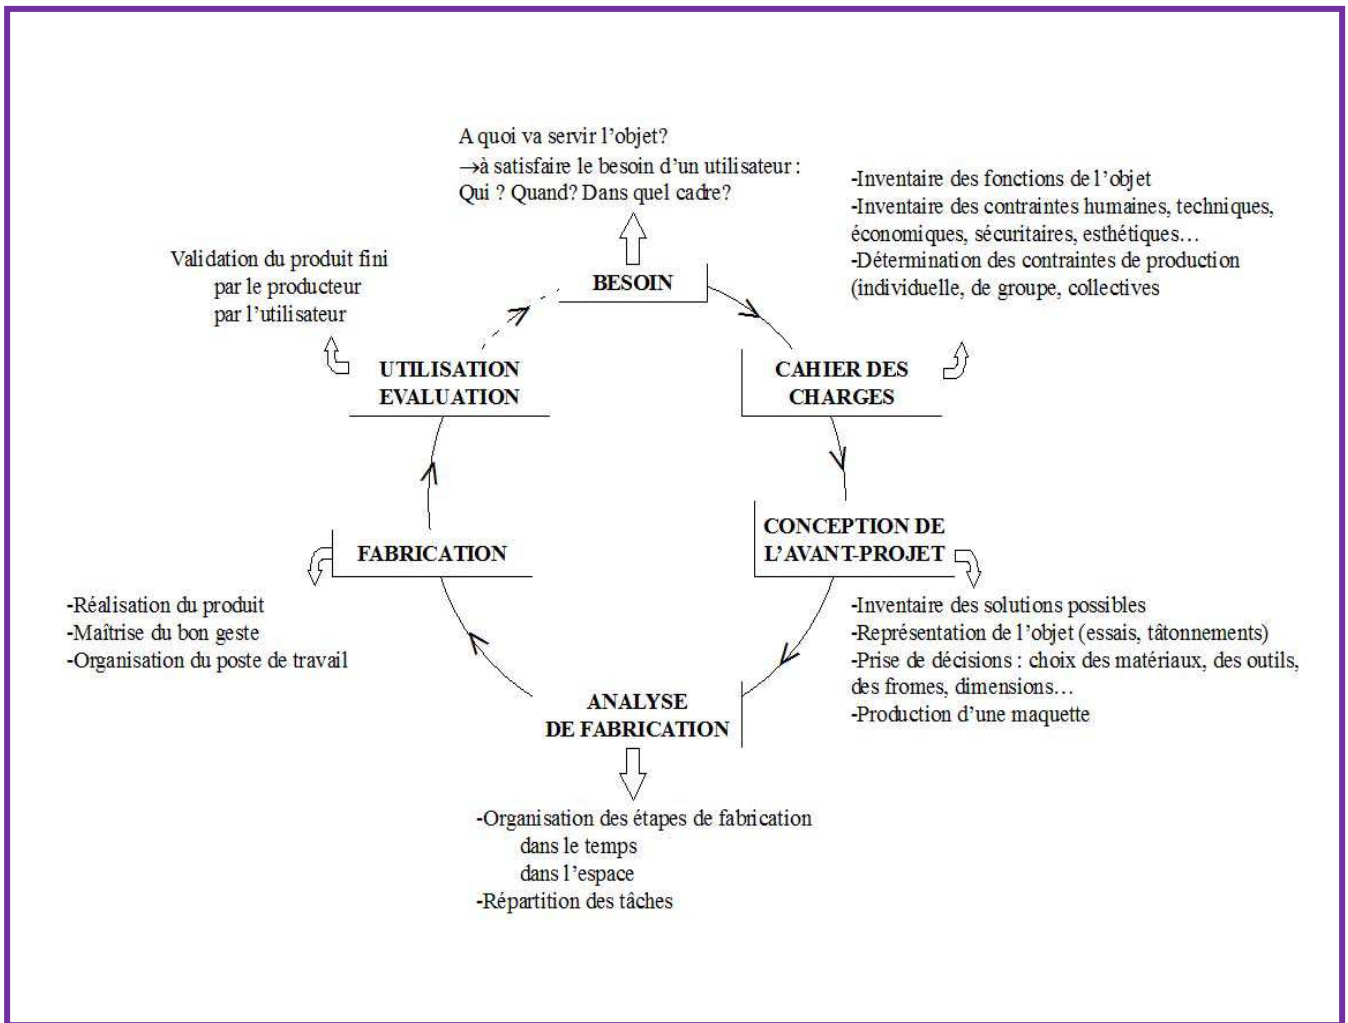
A quoi va servir l'objet?
→à satisfaire le besoin d'un utilisateur :
Qui ? Quand? Dans quel cadre?

BESOIN

-Inventaire des fonctions de l'objet
-Inventaire des contraintes humaines, techniques, économiques, sécuritaires, esthétiques…
-Détermination des contraintes de production (individuelle, de groupe, collectives

CAHIER DES CHARGES

Validation du produit fini
par le producteur
par l'utilisateur

UTILISATION EVALUATION

CONCEPTION DE L'AVANT-PROJET

-Inventaire des solutions possibles
-Représentation de l'objet (essais, tâtonnements)
-Prise de décisions : choix des matériaux, des outils, des fromes, dimensions…
-Production d'une maquette

FABRICATION

-Réalisation du produit
-Maîtrise du bon geste
-Organisation du poste de travail

ANALYSE DE FABRICATION

-Organisation des étapes de fabrication
dans le temps
dans l'espace
-Répartition des tâches